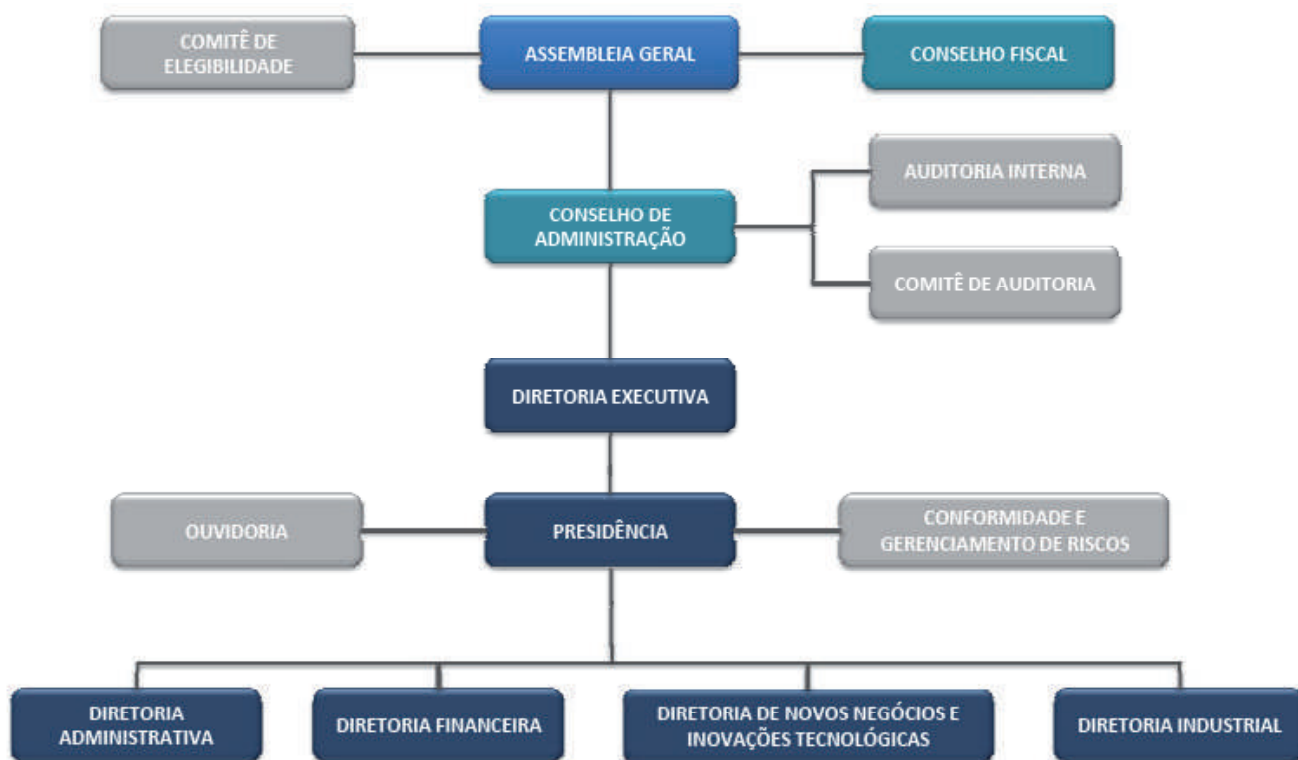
COMITÊ DE ELEGIBILIDADE

ASSEMBLEIA GERAL

CONSELHO FISCAL

AUDITORIA INTERNA

CONSELHO DE ADMINISTRAÇÃO

COMITÊ DE AUDITORIA

DIRETORIA EXECUTIVA

OUVIDORIA

PRESIDÊNCIA

CONFORMIDADE E GERENCIAMENTO DE RISCOS

DIRETORIA ADMINISTRATIVA

DIRETORIA FINANCEIRA

DIRETORIA DE NOVOS NEGÓCIOS E INOVAÇÕES TECNOLÓGICAS

DIRETORIA INDUSTRIAL